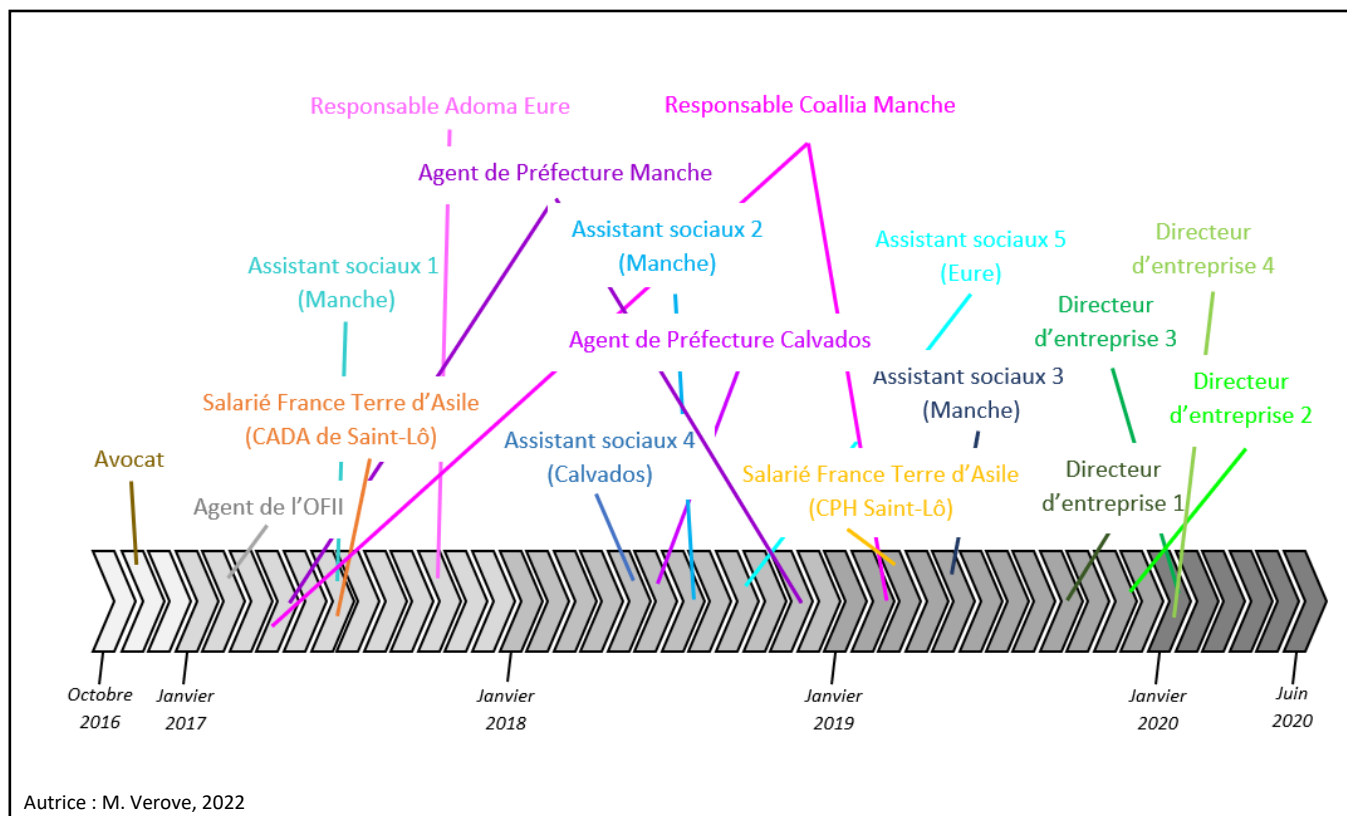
Responsable Adoma Eure

Responsable Coallia Manche

Agent de Préfecture Manche

Assistant sociaux 2 (Manche)

Assistant sociaux 5 (Eure)

Directeur d'entreprise 4

Assistant sociaux 1 (Manche)

Directeur d'entreprise 3

Agent de Préfecture Calvados

Assistant sociaux 3 (Manche)

Directeur d'entreprise 2

Salarié France Terre d'Asile (CADA de Saint-Lô)

Assistant sociaux 4 (Calvados)

Avocat

Salarié France Terre d'Asile (CPH Saint-Lô)

Directeur d'entreprise 1

Agent de l'OFII

Octobre 2016

Janvier 2017

Janvier 2018

Janvier 2019

Janvier 2020

Juin 2020

Autrice : M. Verove, 2022